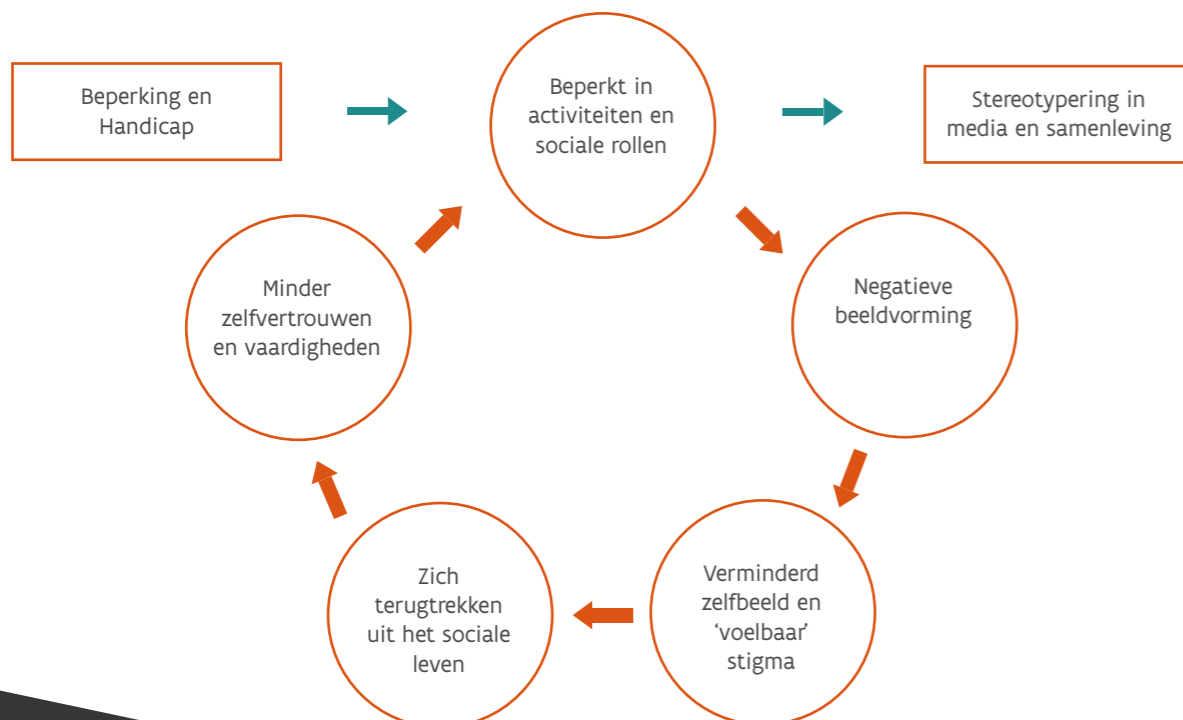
Beperking en Handicap

Beperkt in activiteiten en sociale rollen

Stereotypering in media en samenleving

Negatieve beeldvorming

Verminderd zelfbeeld en 'voelbaar' stigma

Zich terugtrekken uit het sociale leven

Minder zelfvertrouwen en vaardigheden